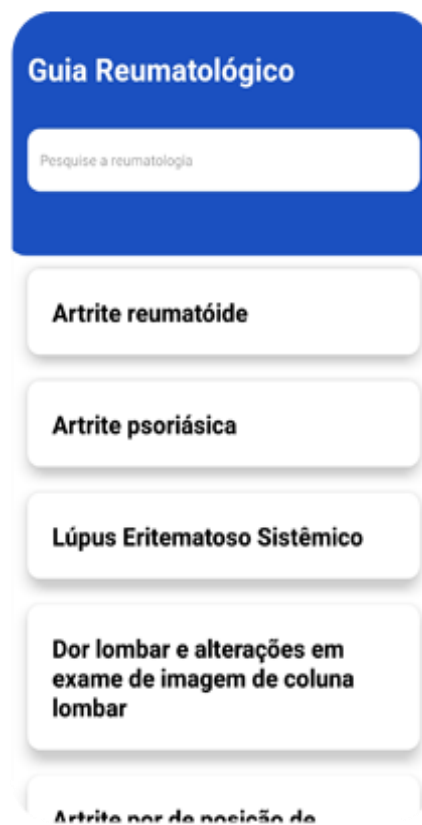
Guia Reumatológico

Pesquise a reumatologia

Artrite reumatóide

Artrite psoriásica

Lúpus Eritematoso Sistêmico

Dor lombar e alterações em exame de imagem de coluna lombar

Artrite por de posição de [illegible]